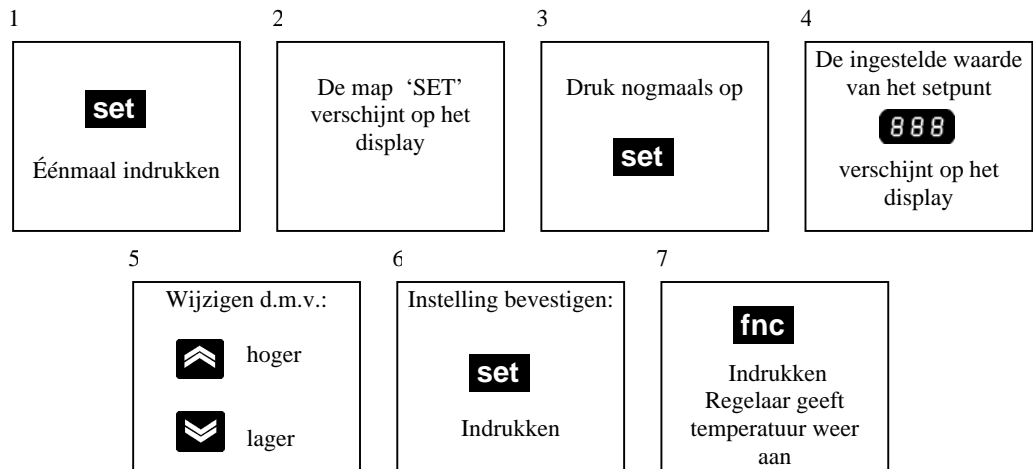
1

set

Éénmaal indrukken

2

De map 'SET' verschijnt op het display

3

Druk nogmaals op

set

4

De ingestelde waarde van het setpunt

888

verschijnt op het display

5

Wijzigen d.m.v.:

hoger

lager

6

Instelling bevestigen:

set

Indrukken

7

fnc

Indrukken
Regelaar geeft temperatuur weer aan